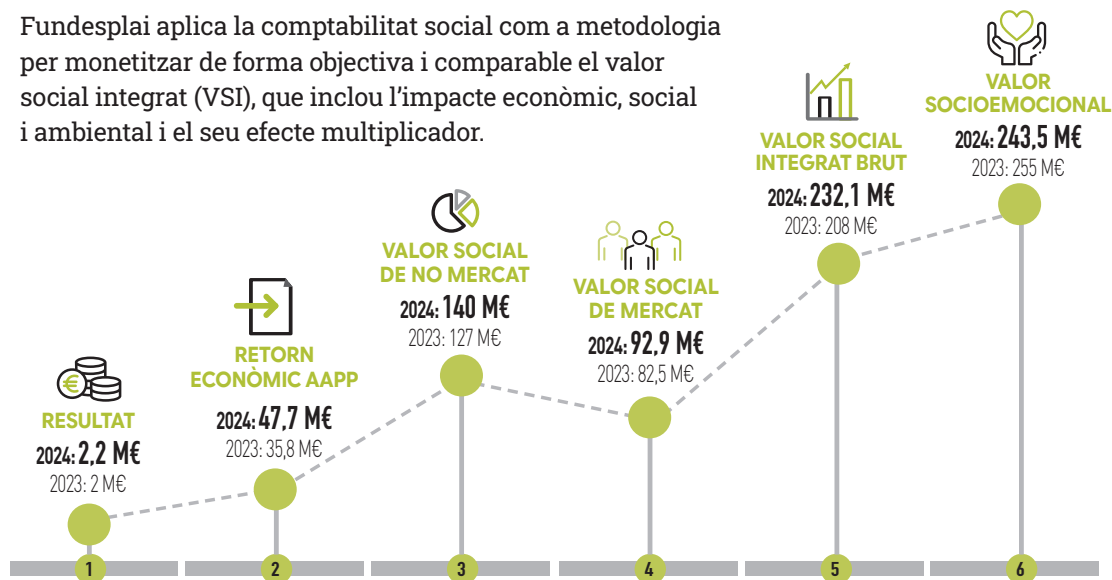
Fundesplai aplica la comptabilitat social com a metodologia per monetitzar de forma objectiva i comparable el valor social integrat (VSI), que inclou l'impacte econòmic, social i ambiental i el seu efecte multiplicador.

RESULTAT
2024: 2,2 M€
2023: 2 M€

RETORN ECONÒMIC AAPP
2024: 47,7 M€
2023: 35,8 M€

VALOR SOCIAL DE NO MERCAT
2024: 140 M€
2023: 127 M€

VALOR SOCIAL DE MERCAT
2024: 92,9 M€
2023: 82,5 M€

VALOR SOCIAL INTEGRAT BRUT
2024: 232,1 M€
2023: 208 M€

VALOR SOCIOEMOCIONAL
2024: 243,5 M€
2023: 255 M€

1 2 3 4 5 6